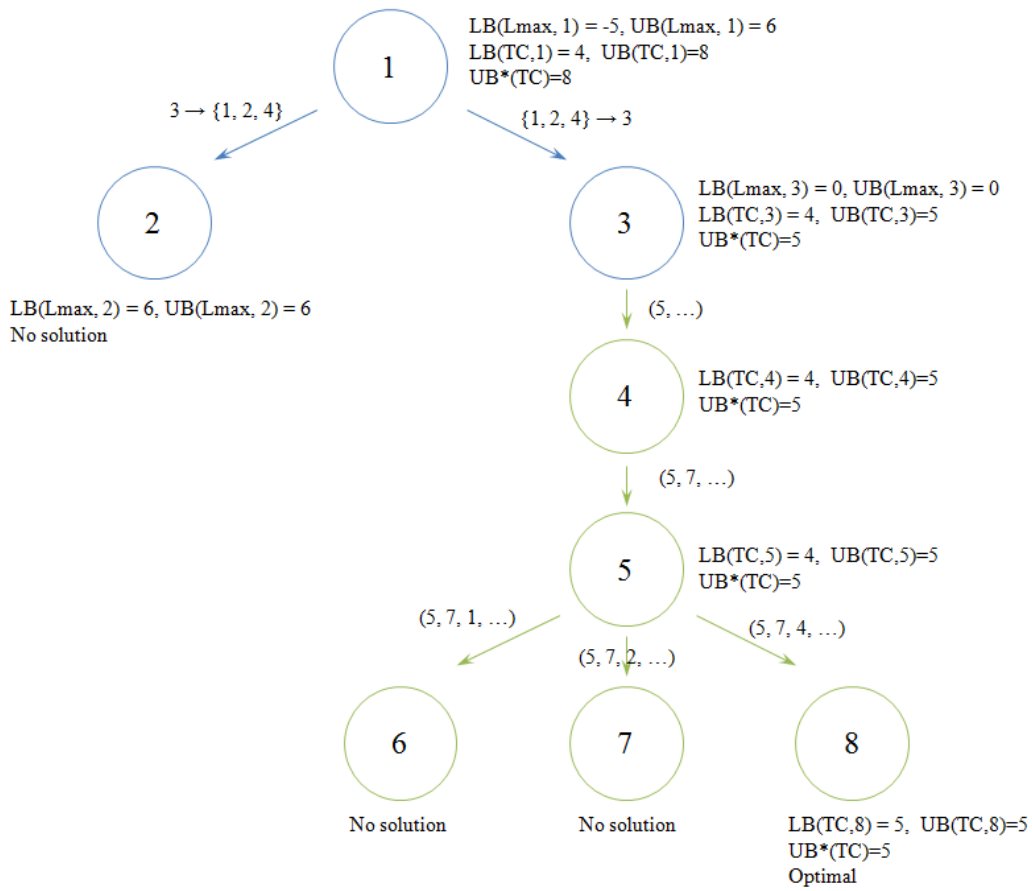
1

LB(Lmax, 1) = -5, UB(Lmax, 1) = 6
LB(TC,1) = 4, UB(TC,1)=8
UB*(TC)=8

3 → {1, 2, 4}

{1, 2, 4} → 3

2

LB(Lmax, 2) = 6, UB(Lmax, 2) = 6
No solution

3

LB(Lmax, 3) = 0, UB(Lmax, 3) = 0
LB(TC,3) = 4, UB(TC,3)=5
UB*(TC)=5

(5, …)

4

LB(TC,4) = 4, UB(TC,4)=5
UB*(TC)=5

(5, 7, …)

5

LB(TC,5) = 4, UB(TC,5)=5
UB*(TC)=5

(5, 7, 1, …)

(5, 7, 2, …)

(5, 7, 4, …)

6

No solution

7

No solution

8

LB(TC,8) = 5, UB(TC,8)=5
UB*(TC)=5
Optimal